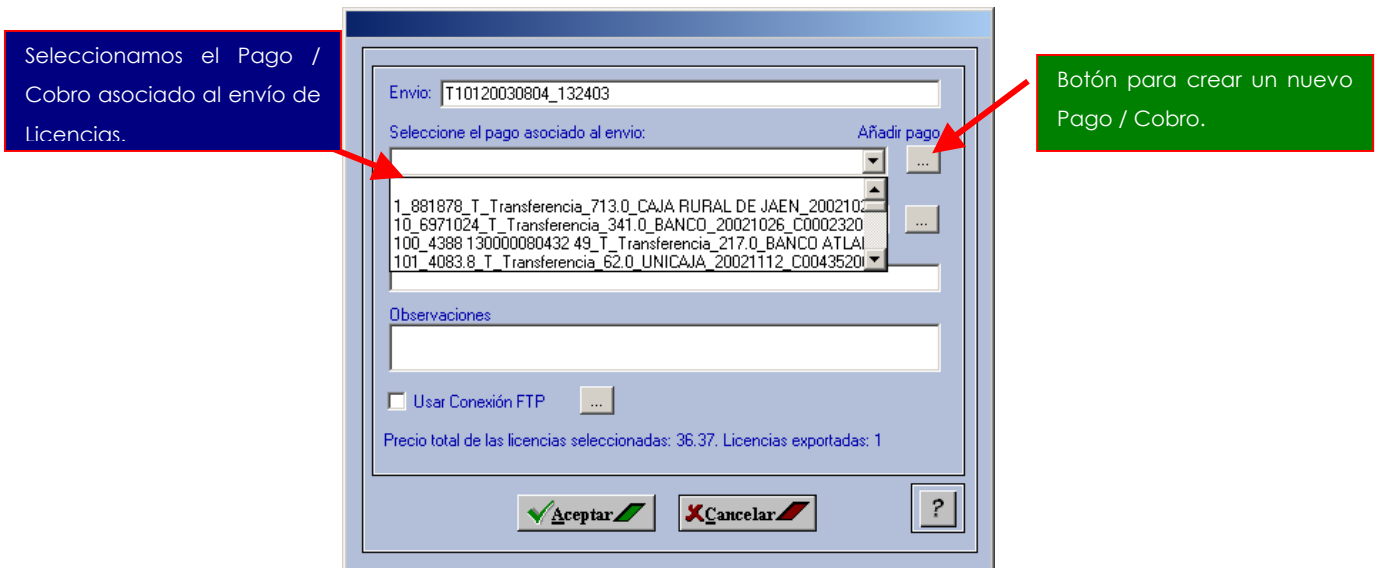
Seleccionamos el Pago / Cobro asociado al envío de Licencias.

Botón para crear un nuevo Pago / Cobro.

Envio: T10120030804_132403

Seleccione el pago asociado al envio:

Añadir pago

...

1_881878_T_Transferencia_713.0_CAJA RURAL DE JAEN_200210
10_6971024_T_Transferencia_341.0_BANCO_20021026_C0002320
100_4388 130000080432 49_T_Transferencia_217.0_BANCO ATLA
101_4083.8_T_Transferencia_62.0_UNICAJA_20021112_C004352

...

Observaciones

Usar Conexión FTP

...

Precio total de las licencias seleccionadas: 36.37. Licencias exportadas: 1

Aceptar

Cancelar

?